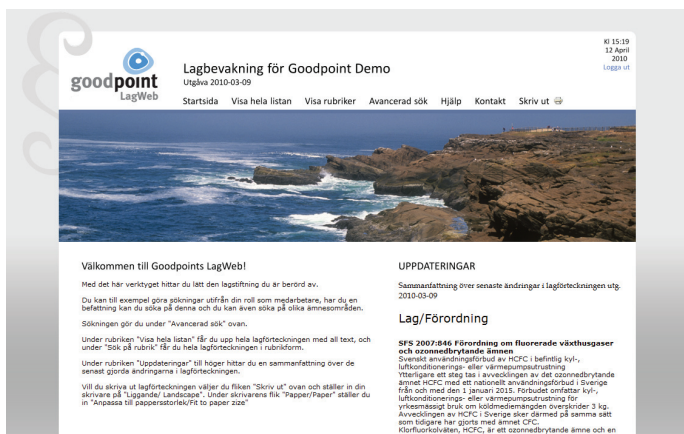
goodpoint LagWeb

Lagbevakning för Goodpoint Demo
Utgåva 2010-03-09

Kl 15:19
12 April
2010
Logga ut

Startsida Visa hela listan Visa rubriker Avancerad sök Hjälp Kontakt Skriv ut

Välkommen till Goodpoints LagWeb!

Med det här verktyget hittar du lätt den lagstiftning du är berörd av.

Du kan till exempel göra sökningar utifrån din roll som medarbetare, har du en befattning kan du söka på denna och du kan även söka på olika ämnesområden.

Sökningen gör du under "Avancerad sök" ovan.

Under rubriken "Visa hela listan" får du upp hela lagförteckningen med all text, och under "Sök på rubrik" får du hela lagförteckningen i rubrikform.

Under rubriken "Uppdateringar" till höger hittar du en sammanfattning över de senast gjorda ändringarna i lagförteckningen.

Vill du skriva ut lagförteckningen väljer du fliken "Skriv ut" ovan och ställer in din skrivare på "Liggande/ Landscape". Under skrivarens flik "Papper/Paper" ställer du in "Anpassa till pappersstorlek/Fit to paper size"

UPPDATERINGAR

Sammanfattning över senaste ändringar i lagförteckningen utg. 2010-03-09

Lag/Förordning

SFS 2007:846 Förordning om fluorerade växthusgaser och ozonnedbrytande ämnen
Svenskt användningsförbud av HCFC i befintlig kyl-, luftkonditionerings- eller värmepumpsutrustning
Ytterligare ett steg tas i avvecklingen av det ozonnedbrytande ämnet HCFC med ett nationellt användningsförbud i Sverige från och med den 1 januari 2015. Förbudet omfattar kyl-, luftkonditionerings- eller värmepumpsutrustning för yrkesmässigt bruk om köldmediemängden överskrider 3 kg. Avvecklingen av HCFC i Sverige sker därmed på samma sätt som tidigare har gjorts med ämnet CFC.
Klorfluorkolväten, HCFC, är ett ozonnedbrytande ämne och en